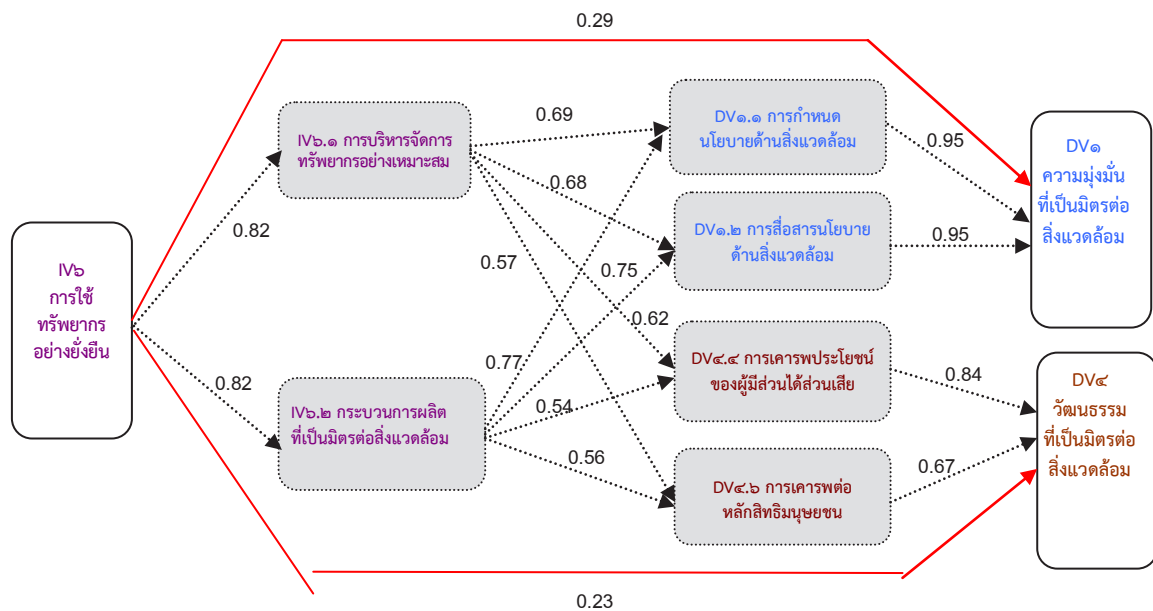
0.29

IV๖.๑ การบริหารจัดการทรัพยากรอย่างเหมาะสม

0.69

DV๑.๑ การกำหนดนโยบายด้านสิ่งแวดล้อม

0.95

DV๑ ความมุ่งมั่นที่เป็นมิตรต่อสิ่งแวดล้อม

0.68

0.82

DV๑.๒ การสื่อสารนโยบายด้านสิ่งแวดล้อม

0.95

IV๖ การใช้ทรัพยากรอย่างยั่งยืน

0.57

0.75

0.62

0.77

0.82

DV๔.๔ การเคารพประโยชน์ของผู้มีส่วนได้ส่วนเสีย

0.84

IV๖.๒ กระบวนการผลิตที่เป็นมิตรต่อสิ่งแวดล้อม

0.54

DV๔ วัฒนธรรมที่เป็นมิตรต่อสิ่งแวดล้อม

0.56

DV๔.๖ การเคารพต่อหลักสิทธิมนุษยชน

0.67

0.23